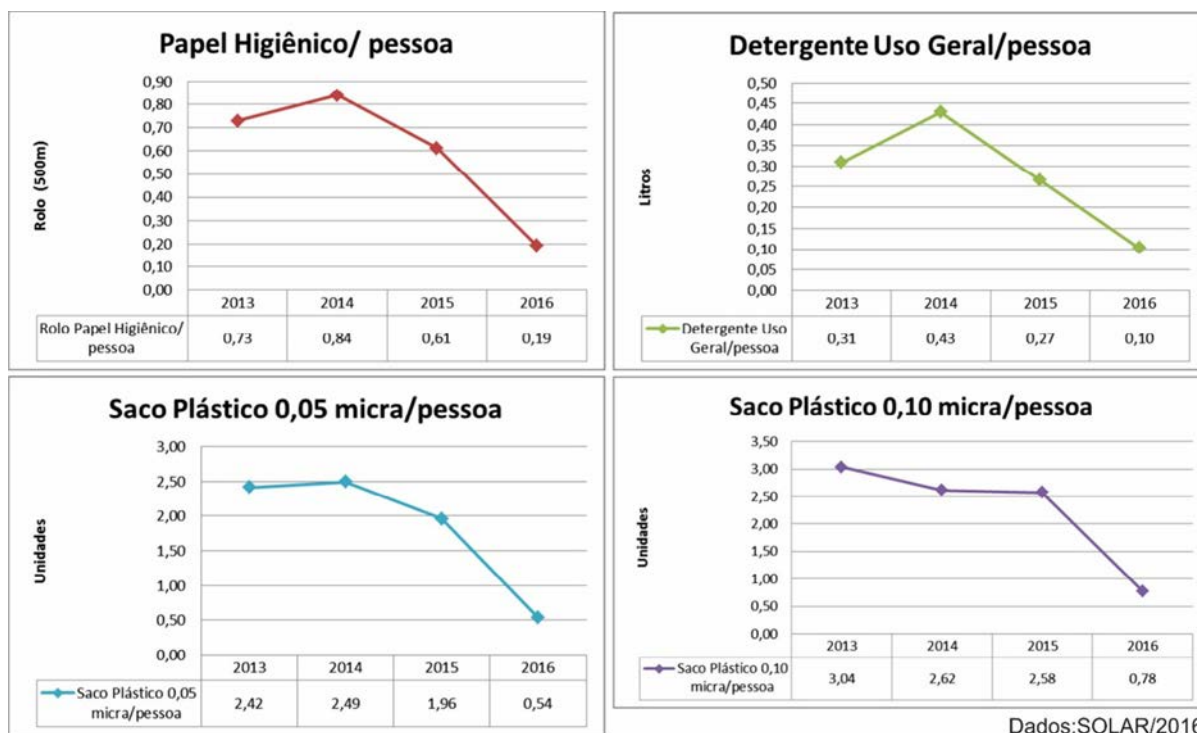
Papel Higiênico/ pessoa

Rolo (500m)

0,90
0,80
0,70
0,60
0,50
0,40
0,30
0,20
0,10
0,00

| | 2013 | 2014 | 2015 | 2016 |
|---|---|---|---|---|
| Rolo Papel Higiênico/ pessoa | 0,73 | 0,84 | 0,61 | 0,19 |

Detergente Uso Geral/pessoa

Litros

0,50
0,45
0,40
0,35
0,30
0,25
0,20
0,15
0,10
0,05
0,00

| | 2013 | 2014 | 2015 | 2016 |
|---|---|---|---|---|
| Detergente Uso Geral/pessoa | 0,31 | 0,43 | 0,27 | 0,10 |

Saco Plástico 0,05 micra/pessoa

Unidades

3,00
2,50
2,00
1,50
1,00
0,50
0,00

| | 2013 | 2014 | 2015 | 2016 |
|---|---|---|---|---|
| Saco Plástico 0,05 micra/pessoa | 2,42 | 2,49 | 1,96 | 0,54 |

Saco Plástico 0,10 micra/pessoa

Unidades

3,50
3,00
2,50
2,00
1,50
1,00
0,50
0,00

| | 2013 | 2014 | 2015 | 2016 |
|---|---|---|---|---|
| Saco Plástico 0,10 micra/pessoa | 3,04 | 2,62 | 2,58 | 0,78 |

Dados:SOLAR/201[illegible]